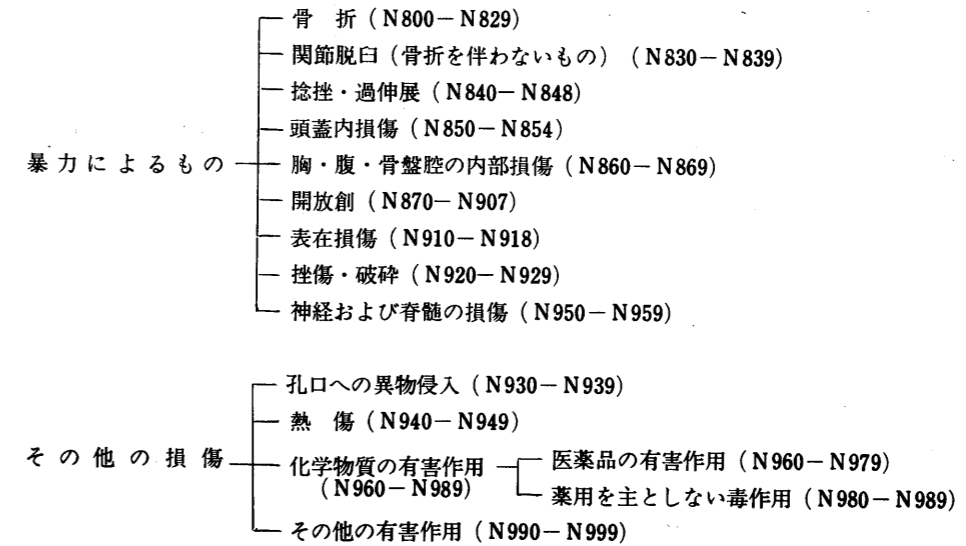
骨　折（N800－N829）
関節脱臼（骨折を伴わないもの）（N830－N839）
捻挫・過伸展（N840－N848）
頭蓋内損傷（N850－N854）
暴力によるもの
胸・腹・骨盤腔の内部損傷（N860－N869）
開放創（N870－N907）
表在損傷（N910－N918）
挫傷・破砕（N920－N929）
神経および脊髄の損傷（N950－N959）

孔口への異物侵入（N930－N939）
熱　傷（N940－N949）
その他の損傷
化学物質の有害作用（N960－N989）
医薬品の有害作用（N960－N979）
薬用を主としない毒作用（N980－N989）
その他の有害作用（N990－N999）